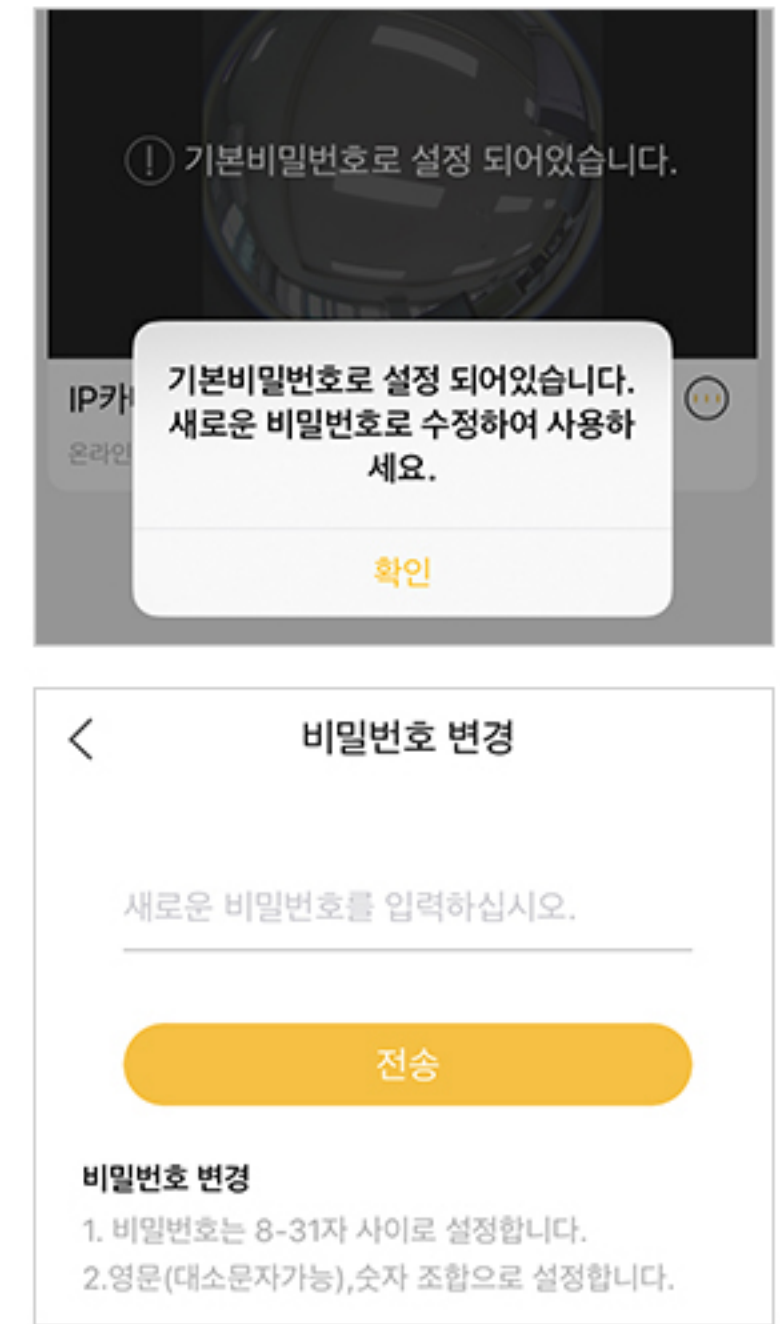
! 기본비밀번호로 설정 되어있습니다.

IP카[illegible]
온라인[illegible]

기본비밀번호로 설정 되어있습니다. 새로운 비밀번호로 수정하여 사용하세요.

확인

<
비밀번호 변경

새로운 비밀번호를 입력하십시오.

전송

비밀번호 변경
1. 비밀번호는 8-31자 사이로 설정합니다.
2.영문(대소문자가능),숫자 조합으로 설정합니다.